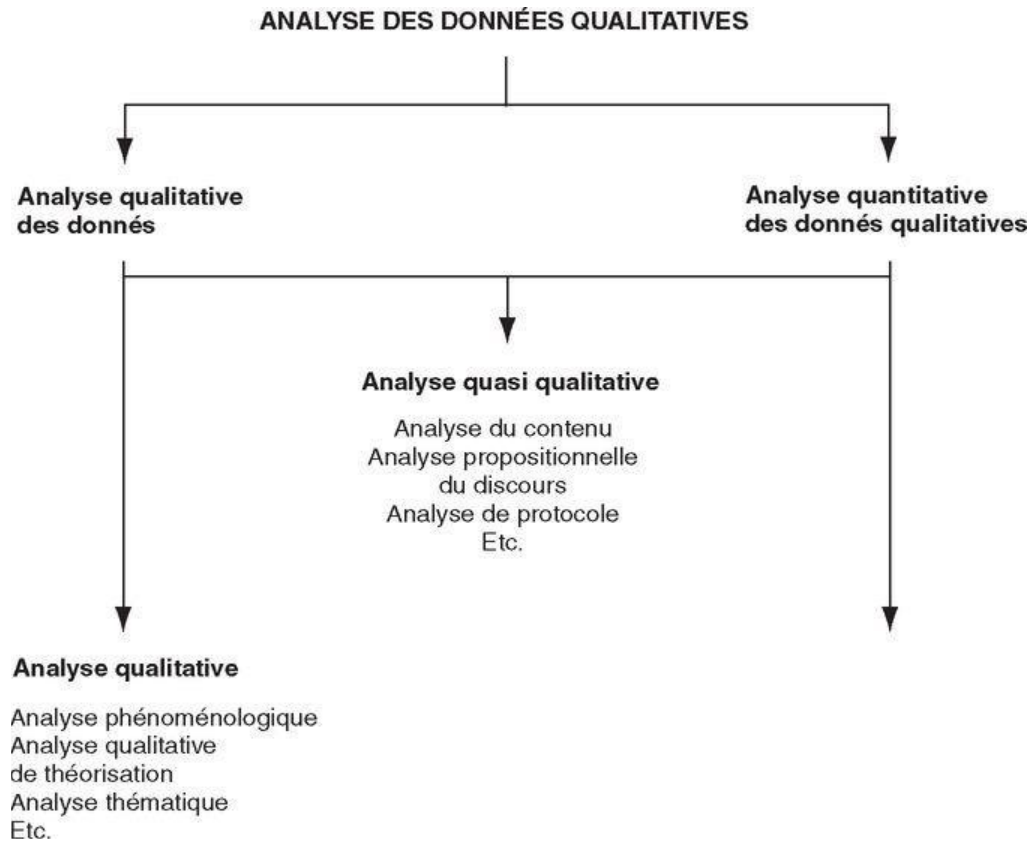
ANALYSE DES DONNÉES QUALITATIVES

Analyse qualitative des donnés

Analyse quantitative des donnés qualitatives

Analyse quasi qualitative

Analyse du contenu
Analyse propositionnelle du discours
Analyse de protocole
Etc.

Analyse qualitative

Analyse phénoménologique
Analyse qualitative de théorisation
Analyse thématique
Etc.